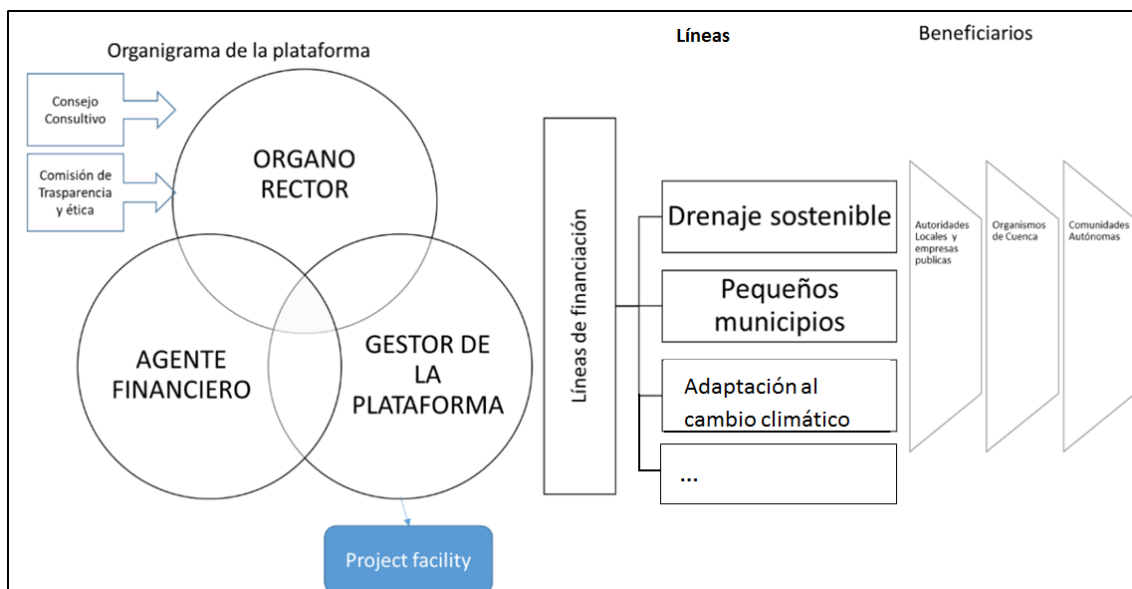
Organigrama de la plataforma

Líneas

Beneficiarios

Consejo Consultivo

Comisión de Trasparencia y ética

ORGANO RECTOR

AGENTE FINANCIERO

GESTOR DE LA PLATAFORMA

Project facility

Líneas de financiación

Drenaje sostenible

Pequeños municipios

Adaptación al cambio climático

...

Autoridades Locales y empresas publicas

Organismos de Cuenca

Comunidades Autónomas